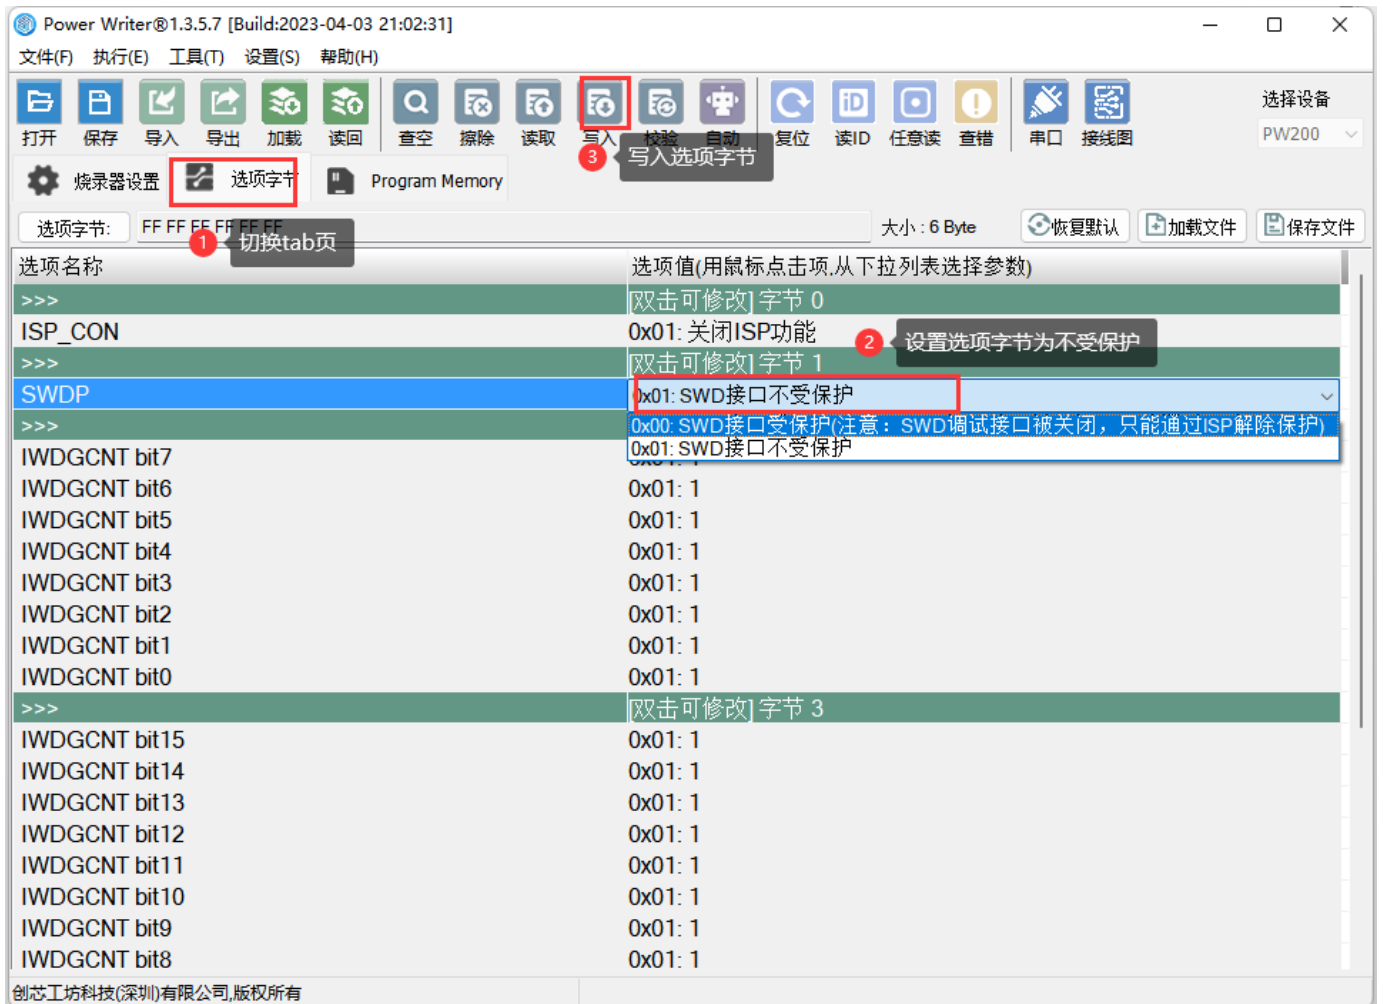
Power Writer®1.3.5.7 [Build:2023-04-03 21:02:31]

文件(F) 执行(E) 工具(T) 设置(S) 帮助(H)

打开 保存 导入 导出 加载 读回 查空 擦除 读取 写入 校验 自动 复位 读ID 任意读 查错 串口 接线图

选择设备
PW200

3 写入选项字节

烧录器设置 选项字节 Program Memory

选项字节: FF FF FF FF FF FF
1 切换tab页
大小 : 6 Byte
恢复默认 加载文件 保存文件

| 选项名称 | 选项值(用鼠标点击项,从下拉列表选择参数) |
|---|---|
| >>> | [双击可修改] 字节 0 |
| ISP_CON | 0x01: 关闭ISP功能 |
| >>> | [双击可修改] 字节 1 |
| SWDP | 0x01: SWD接口不受保护 |
| >>> | 0x00: SWD接口受保护(注意：SWD调试接口被关闭，只能通过ISP解除保护) |
| | 0x01: SWD接口不受保护 |
| IWDGCNT bit7 | |
| IWDGCNT bit6 | 0x01: 1 |
| IWDGCNT bit5 | 0x01: 1 |
| IWDGCNT bit4 | 0x01: 1 |
| IWDGCNT bit3 | 0x01: 1 |
| IWDGCNT bit2 | 0x01: 1 |
| IWDGCNT bit1 | 0x01: 1 |
| IWDGCNT bit0 | 0x01: 1 |
| >>> | [双击可修改] 字节 3 |
| IWDGCNT bit15 | 0x01: 1 |
| IWDGCNT bit14 | 0x01: 1 |
| IWDGCNT bit13 | 0x01: 1 |
| IWDGCNT bit12 | 0x01: 1 |
| IWDGCNT bit11 | 0x01: 1 |
| IWDGCNT bit10 | 0x01: 1 |
| IWDGCNT bit9 | 0x01: 1 |
| IWDGCNT bit8 | 0x01: 1 |

2 设置选项字节为不受保护

创芯工坊科技(深圳)有限公司,版权所有